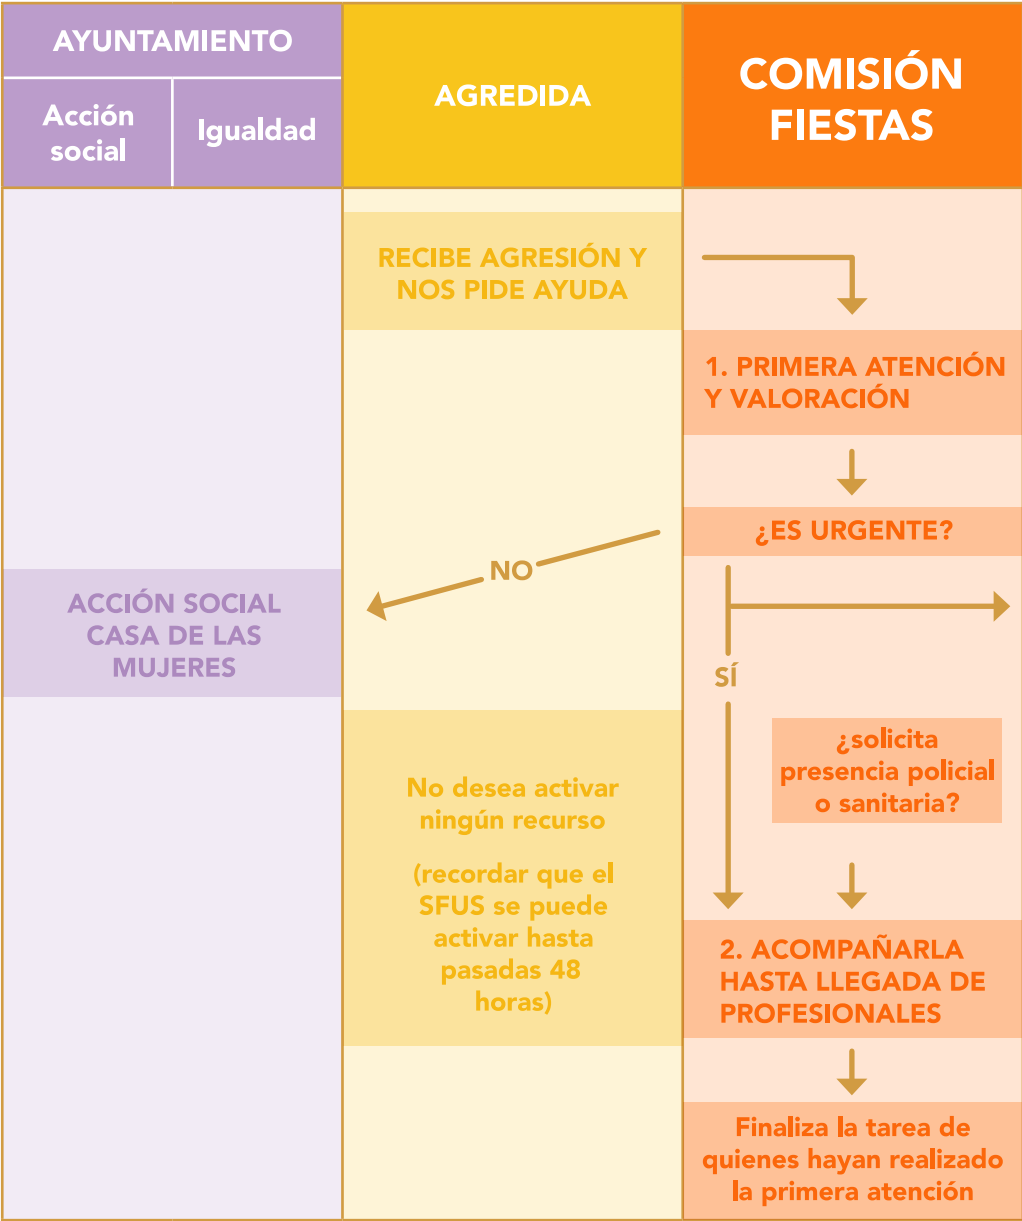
AYUNTAMIENTO

Acción social

Igualdad

AGREDIDA

COMISIÓN FIESTAS

RECIBE AGRESIÓN Y NOS PIDE AYUDA

1. PRIMERA ATENCIÓN Y VALORACIÓN

¿ES URGENTE?

NO

ACCIÓN SOCIAL CASA DE LAS MUJERES

SÍ

¿solicita presencia policial o sanitaria?

No desea activar ningún recurso

(recordar que el SFUS se puede activar hasta pasadas 48 horas)

2. ACOMPAÑARLA HASTA LLEGADA DE PROFESIONALES

Finaliza la tarea de quienes hayan realizado la primera atención